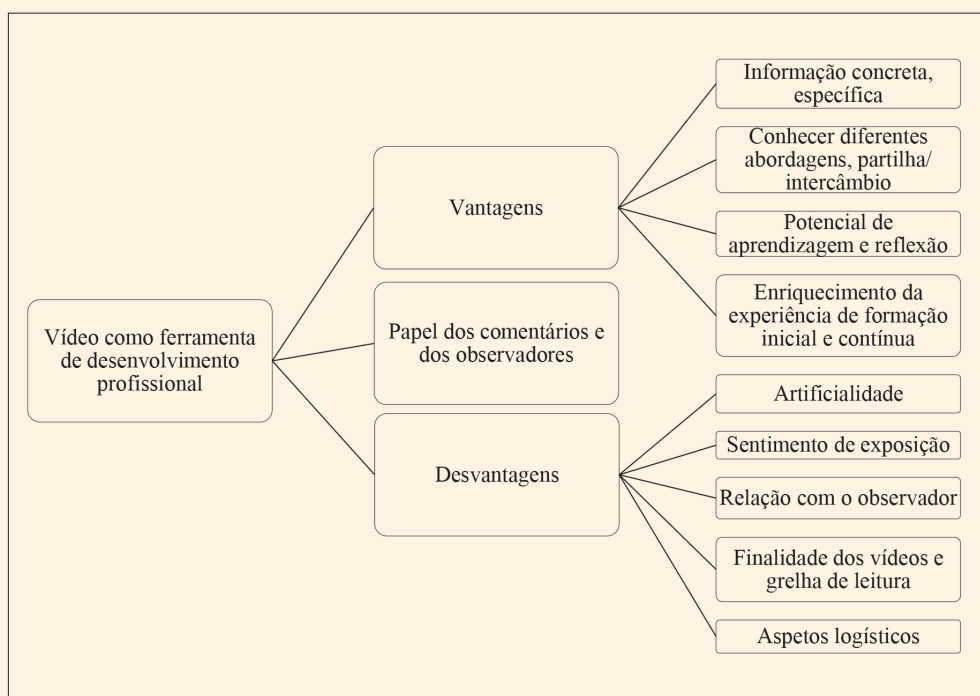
Vídeo como ferramenta de desenvolvimento profissional

Vantagens

Informação concreta, específica

Conhecer diferentes abordagens, partilha/ intercâmbio

Potencial de aprendizagem e reflexão

Enriquecimento da experiência de formação inicial e contínua

Papel dos comentários e dos observadores

Desvantagens

Artificialidade

Sentimento de exposição

Relação com o observador

Finalidade dos vídeos e grelha de leitura

Aspetos logísticos